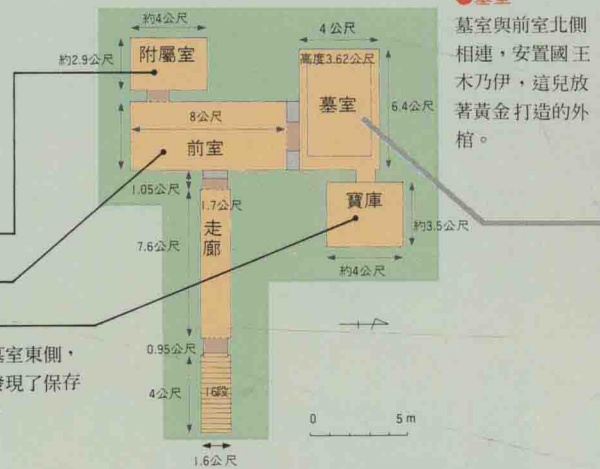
約4公尺
附屬室
約2.9公尺
4公尺
高度3.62公尺
墓室
6.4公尺
8公尺
前室
1.05公尺
1.7公尺
走廊
7.6公尺
寶庫
約3.5公尺
約4公尺
0.95公尺
4公尺
16段
1.6公尺
0
5 m

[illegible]墓室
墓室與前室北側相連，安置國王木乃伊，這兒放著黃金打造的外棺。

墓室東側，
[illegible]發現了保存